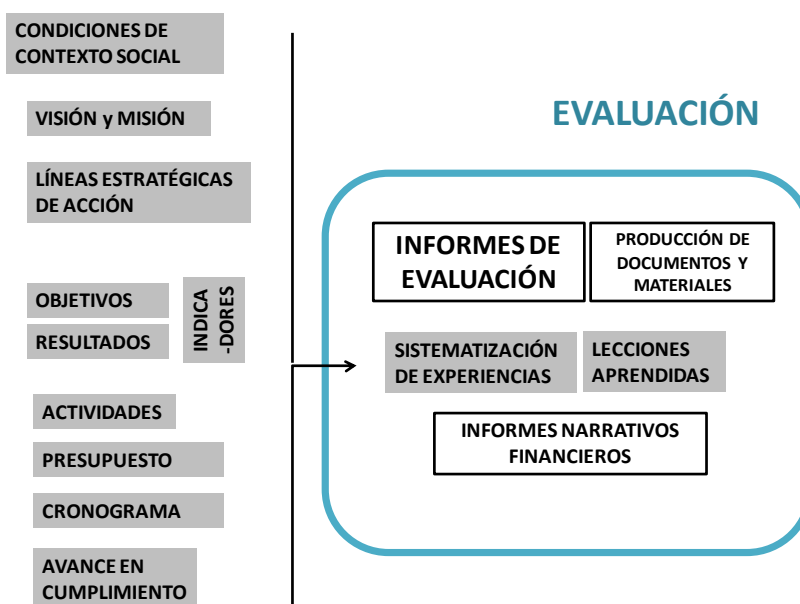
CONDICIONES DE CONTEXTO SOCIAL

VISIÓN y MISIÓN

LÍNEAS ESTRATÉGICAS DE ACCIÓN

OBJETIVOS

RESULTADOS

INDICA -DORES

ACTIVIDADES

PRESUPUESTO

CRONOGRAMA

AVANCE EN CUMPLIMIENTO

EVALUACIÓN

INFORMES DE EVALUACIÓN

PRODUCCIÓN DE DOCUMENTOS Y MATERIALES

SISTEMATIZACIÓN DE EXPERIENCIAS

LECCIONES APRENDIDAS

INFORMES NARRATIVOS FINANCIEROS